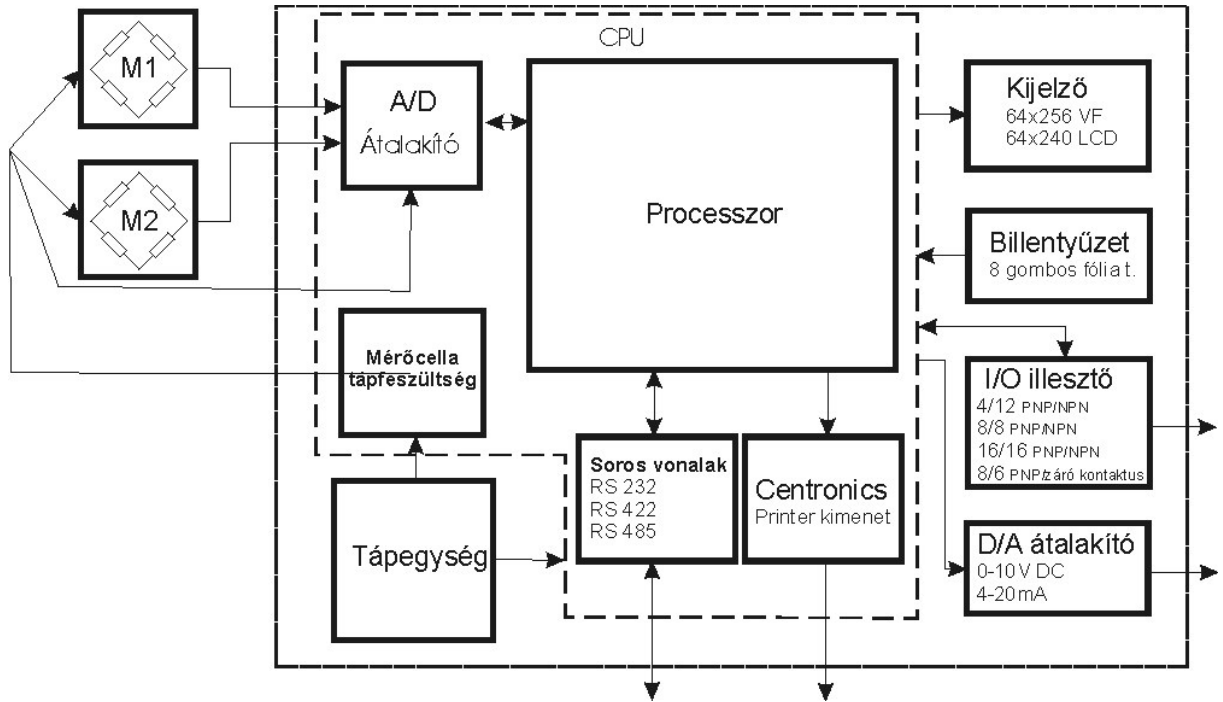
M1

M2

CPU

A/D
Átalakító

Processzor

Kijelző
64x256 VF
64x240 LCD

Billentyűzet
8 gombos fólia t.

Mérőcella tápfeszültség

I/O illesztő
4/12 PNP/NPN
8/8 PNP/NPN
16/16 PNP/NPN
8/6 PNP/záró kontaktus

Soros vonalak
RS 232
RS 422
RS 485

Centronics
Printer kimenet

Tápegység

D/A átalakító
0-10 V DC
4-20 mA